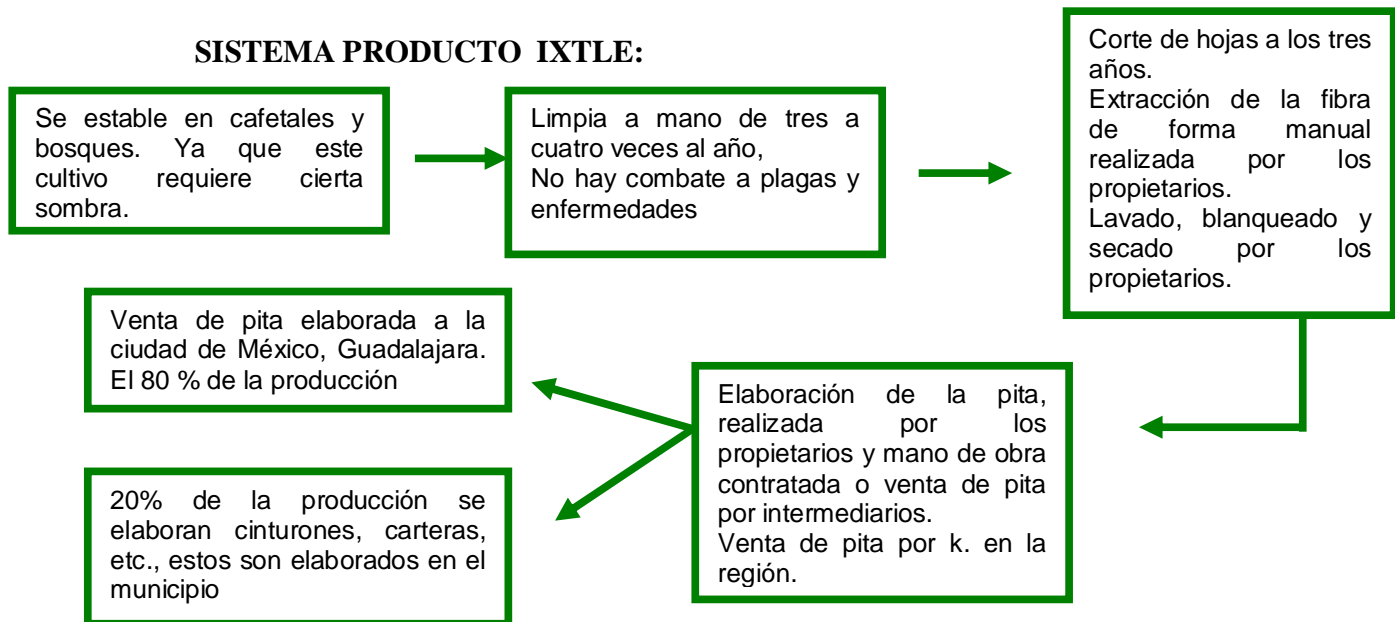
SISTEMA PRODUCTO IXTLE:

Se estable en cafetales y bosques. Ya que este cultivo requiere cierta sombra.

Limpia a mano de tres a cuatro veces al año,
No hay combate a plagas y enfermedades

Corte de hojas a los tres años.
Extracción de la fibra de forma manual realizada por los propietarios.
Lavado, blanqueado y secado por los propietarios.

Elaboración de la pita, realizada por los propietarios y mano de obra contratada o venta de pita por intermediarios.
Venta de pita por k. en la región.

Venta de pita elaborada a la ciudad de México, Guadalajara. El 80 % de la producción

20% de la producción se elaboran cinturones, carteras, etc., estos son elaborados en el municipio